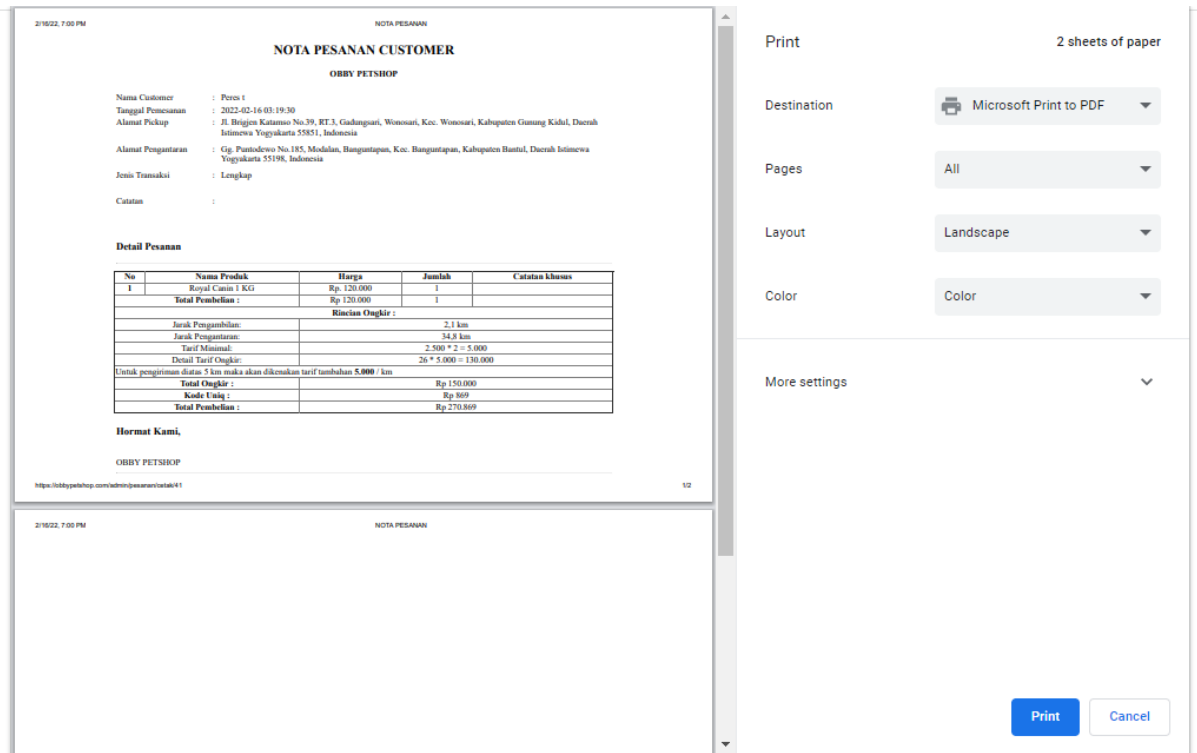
2/16/22, 7:00 PM NOTA PESANAN

NOTA PESANAN CUSTOMER

OBBY PETSHOP

Nama Customer : Peres t
Tanggal Pemesanan : 2022-02-16 03:19:30
Alamat Pickup : Jl. Brigjen Katamso No.39, RT.3, Gadungsari, Wonosari, Kec. Wonosari, Kabupaten Gunung Kidul, Daerah Istimewa Yogyakarta 55851, Indonesia
Alamat Pengantaran : Gg. Puntodewo No.185, Modalan, Banguntapan, Kec. Banguntapan, Kabupaten Bantul, Daerah Istimewa Yogyakarta 55198, Indonesia
Jenis Transaksi : Lengkap

Catatan :

Detail Pesanan

| No | Nama Produk | Harga | Jumlah | Catatan khusus |
|---|---|---|---|---|
| 1 | Royal Canin 1 KG | Rp. 120.000 | 1 | |
| | Total Pembelian : | Rp 120.000 | 1 | |
| Rincian Ongkir : | | | | |
| Jarak Pengambilan: | | 2,1 km | | |
| Jarak Pengantaran: | | 34,8 km | | |
| Tarif Minimal: | | 2.500 * 2 = 5.000 | | |
| Detail Tarif Ongkir: | | 26 * 5.000 = 130.000 | | |
| Untuk pengiriman diatas 5 km maka akan dikenakan tarif tambahan 5.000 / km | | | | |
| Total Ongkir : | | Rp 150.000 | | |
| Kode Uniq : | | Rp 869 | | |
| Total Pembelian : | | Rp 270.869 | | |

Hormat Kami,

OBBY PETSHOP

https://obbypetshop.com/admin/pesanan/cetak/41 1/2

2/16/22, 7:00 PM NOTA PESANAN

Print 2 sheets of paper

Destination Microsoft Print to PDF

Pages All

Layout Landscape

Color Color

More settings

Print Cancel